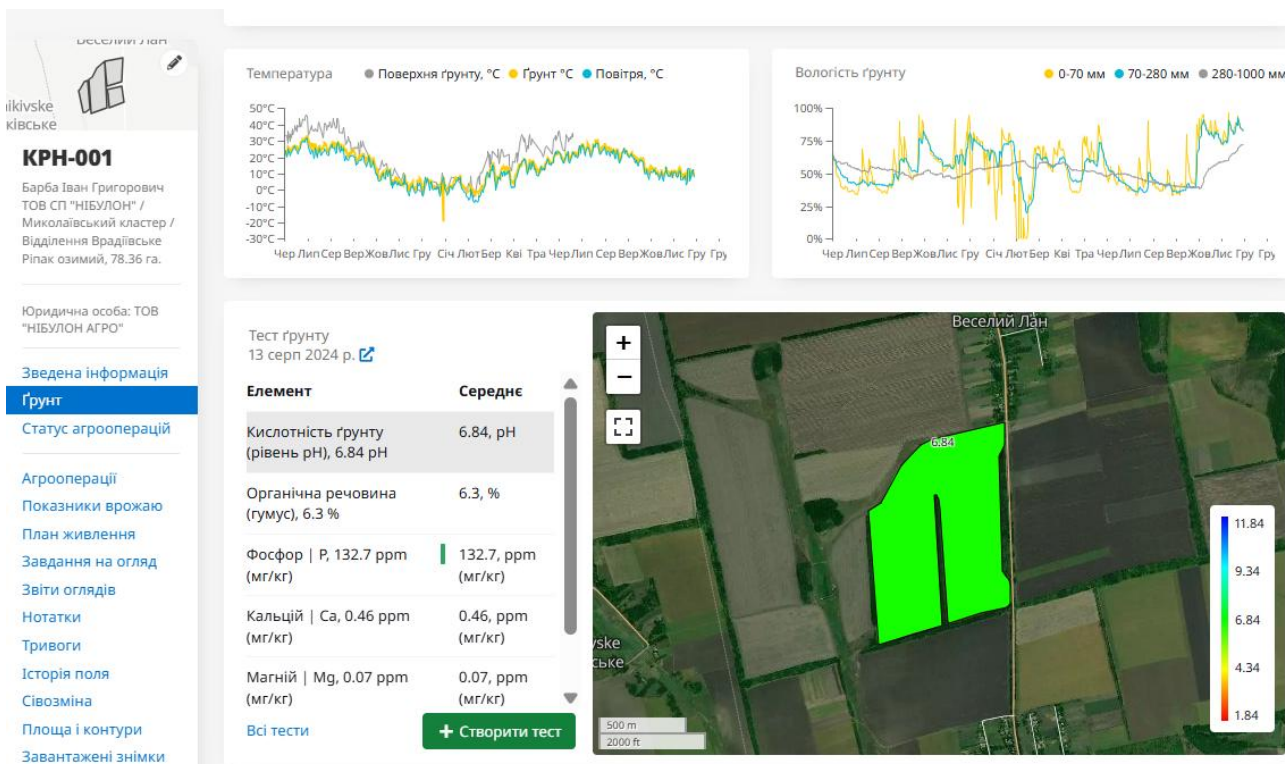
Веселий Лан
ikivske
ківське

KPH-001

Барба Іван Григорович
ТОВ СП "НІБУЛОН" / Миколаївський кластер / Відділення Врадіївське
Ріпак озимий, 78.36 га.

Юридична особа: ТОВ "НІБУЛОН АГРО"

Зведена інформація
Ґрунт
Статус агрооперацій

Агрооперації
Показники врожаю
План живлення
Завдання на огляд
Звіти оглядів
Нотатки
Тривоги
Історія поля
Сівозміна
Площа і контури
Завантажені знімки

Температура ● Поверхня ґрунту, °C ● Ґрунт °C ● Повітря, °C

50°C
40°C
30°C
20°C
10°C
0°C
-10°C
-20°C
-30°C
Чер Лип Сер Вер Жов Лис Гру Січ Лют Бер Кві Тра Чер Лип Сер Вер Жов Лис Гру Гру

Вологість ґрунту ● 0-70 мм ● 70-280 мм ● 280-1000 мм

100%
75%
50%
25%
0%
Чер Лип Сер Вер Жов Лис Гру Січ Лют Бер Кві Тра Чер Лип Сер Вер Жов Лис Гру Гру

Тест ґрунту
13 серп 2024 р.

| Елемент | Середнє |
|---|---|
| Кислотність ґрунту (рівень pH), 6.84 pH | 6.84, pH |
| Органічна речовина (гумус), 6.3 % | 6.3, % |
| Фосфор \| P, 132.7 ppm (мг/кг) | 132.7, ppm (мг/кг) |
| Кальцій \| Ca, 0.46 ppm (мг/кг) | 0.46, ppm (мг/кг) |
| Магній \| Mg, 0.07 ppm (мг/кг) | 0.07, ppm (мг/кг) |

Всі тести
+ Створити тест

+
−
Веселий Лан
6.84
vske
ське
500 m
2000 ft

11.84
9.34
6.84
4.34
1.84